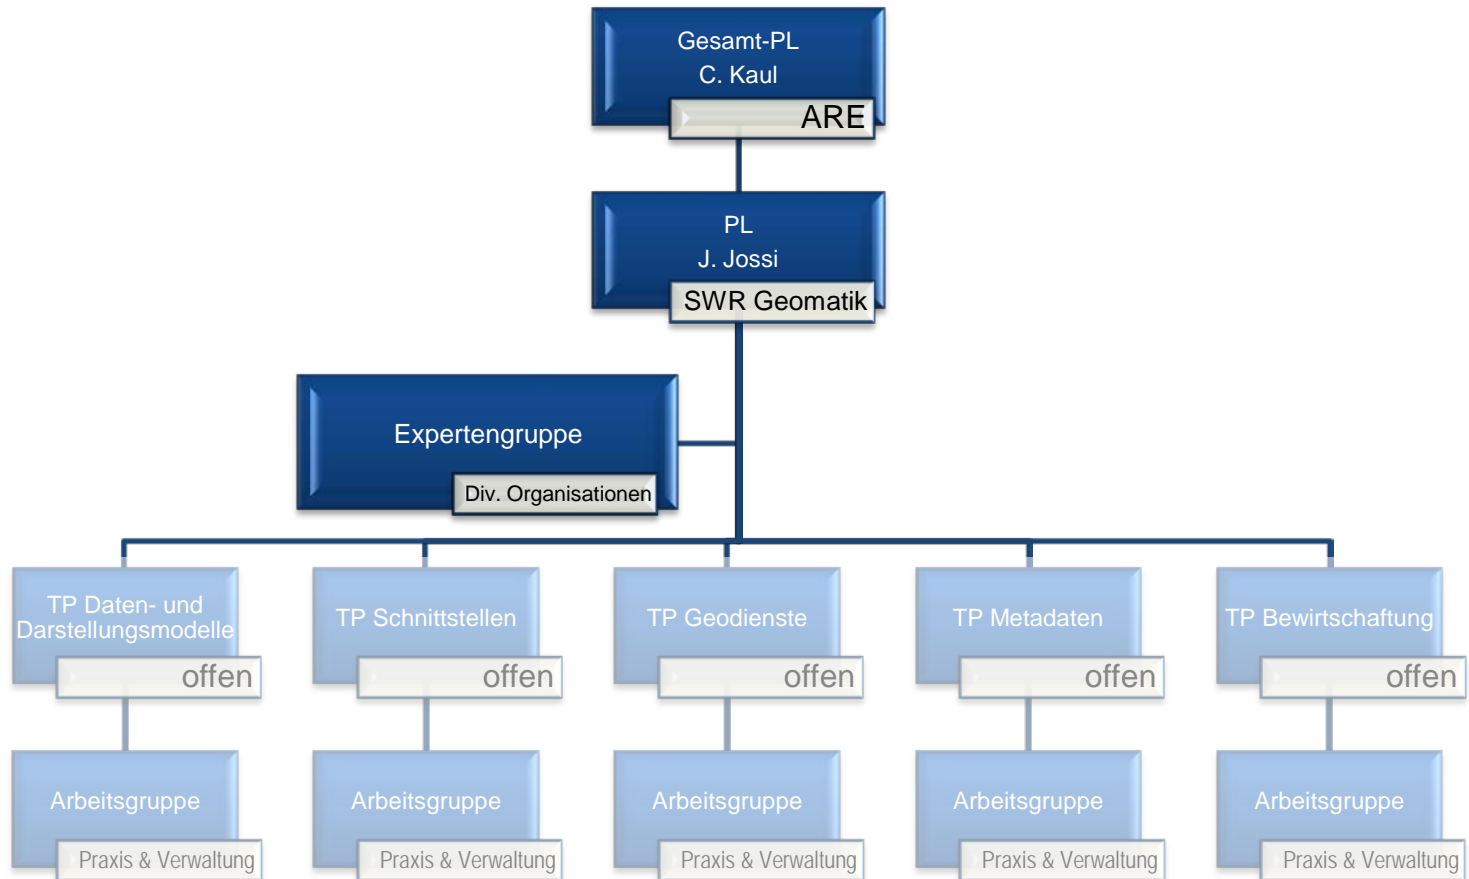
Gesamt-PL
C. Kaul
ARE

PL
J. Jossi
SWR Geomatik

Expertengruppe
Div. Organisationen

TP Daten- und Darstellungsmodelle
offen

TP Schnittstellen
offen

TP Geodienste
offen

TP Metadaten
offen

TP Bewirtschaftung
offen

Arbeitsgruppe
Praxis & Verwaltung

Arbeitsgruppe
Praxis & Verwaltung

Arbeitsgruppe
Praxis & Verwaltung

Arbeitsgruppe
Praxis & Verwaltung

Arbeitsgruppe
Praxis & Verwaltung